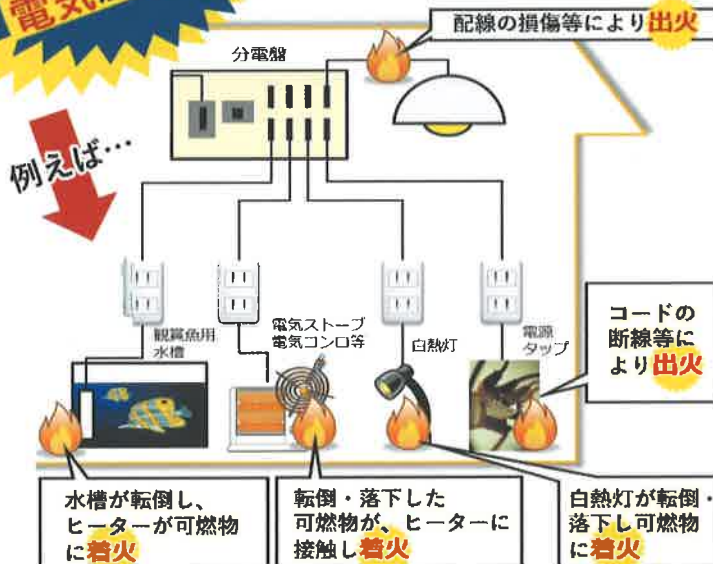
電気

配線の損傷等により出火

分電盤

例えば…

観賞魚用
水槽

電気ストーブ
電気コンロ等

白熱灯

電源
タップ

コードの
断線等に
より出火

水槽が転倒し、
ヒーターが可燃物
に着火

転倒・落下した
可燃物が、ヒーターに
接触し着火

白熱灯が転倒・
落下し可燃物
に着火